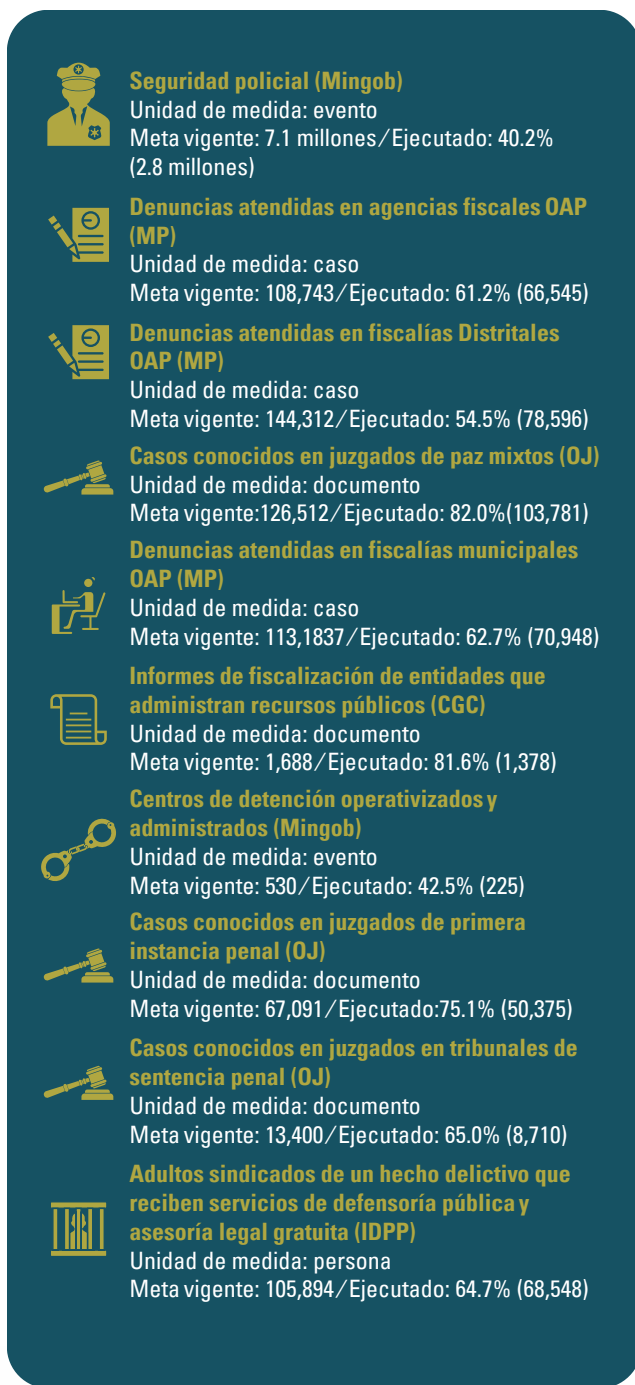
**Seguridad policial (Mingob)**
Unidad de medida: evento
Meta vigente: 7.1 millones/Ejecutado: 40.2% (2.8 millones)

**Denuncias atendidas en agencias fiscales OAP (MP)**
Unidad de medida: caso
Meta vigente: 108,743/Ejecutado: 61.2% (66,545)

**Denuncias atendidas en fiscalías Distritales OAP (MP)**
Unidad de medida: caso
Meta vigente: 144,312/Ejecutado: 54.5% (78,596)

**Casos conocidos en juzgados de paz mixtos (OJ)**
Unidad de medida: documento
Meta vigente:126,512/Ejecutado: 82.0%(103,781)

**Denuncias atendidas en fiscalías municipales OAP (MP)**
Unidad de medida: caso
Meta vigente: 113,1837/Ejecutado: 62.7% (70,948)

**Informes de fiscalización de entidades que administran recursos públicos (CGC)**
Unidad de medida: documento
Meta vigente: 1,688/Ejecutado: 81.6% (1,378)

**Centros de detención operativizados y administrados (Mingob)**
Unidad de medida: evento
Meta vigente: 530/Ejecutado: 42.5% (225)

**Casos conocidos en juzgados de primera instancia penal (OJ)**
Unidad de medida: documento
Meta vigente: 67,091/Ejecutado:75.1% (50,375)

**Casos conocidos en juzgados en tribunales de sentencia penal (OJ)**
Unidad de medida: documento
Meta vigente: 13,400/Ejecutado: 65.0% (8,710)

**Adultos sindicados de un hecho delictivo que reciben servicios de defensoría pública y asesoría legal gratuita (IDPP)**
Unidad de medida: persona
Meta vigente: 105,894/Ejecutado: 64.7% (68,548)